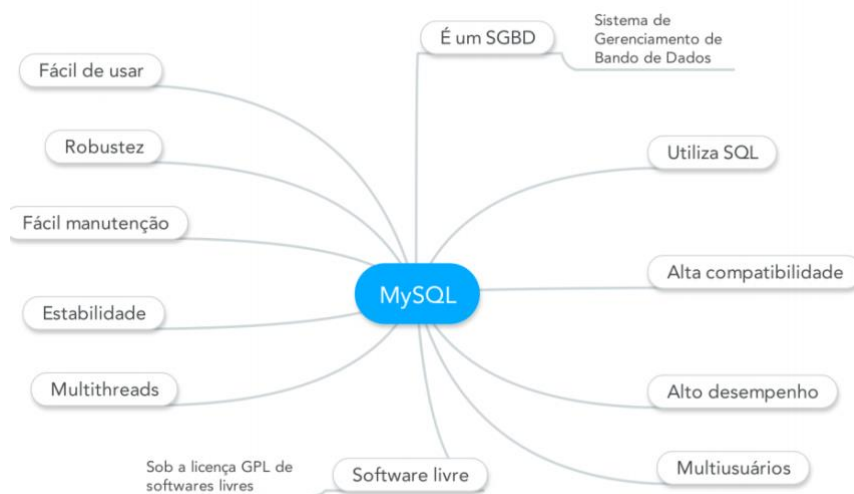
MySQL

É um SGBD

Sistema de Gerenciamento de Bando de Dados

Fácil de usar

Robustez

Fácil manutenção

Estabilidade

Multithreads

Utiliza SQL

Alta compatibilidade

Alto desempenho

Multiusuários

Software livre

Sob a licença GPL de softwares livres